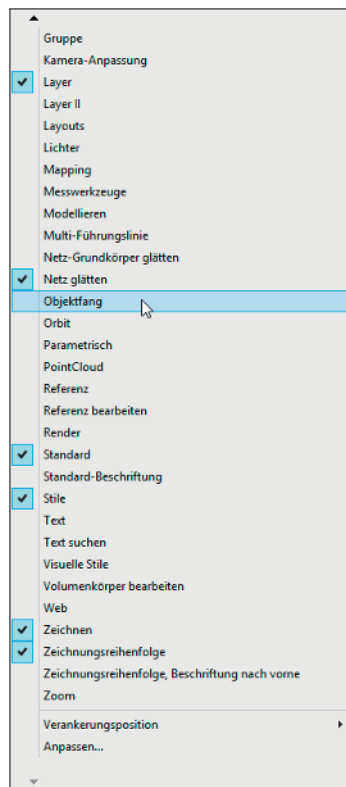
Gruppe
Kamera-Anpassung
Layer
Layer II
Layouts
Lichter
Mapping
Messwerkzeuge
Modellieren
Multi-Führungslinie
Netz-Grundkörper glätten
Netz glätten
Objektfang
Orbit
Parametrisch
PointCloud
Referenz
Referenz bearbeiten
Render
Standard
Standard-Beschriftung
Stile
Text
Text suchen
Visuelle Stile
Volumenkörper bearbeiten
Web
Zeichnen
Zeichnungsreihenfolge
Zeichnungsreihenfolge, Beschriftung nach vorne
Zoom
Verankerungsposition
Anpassen...